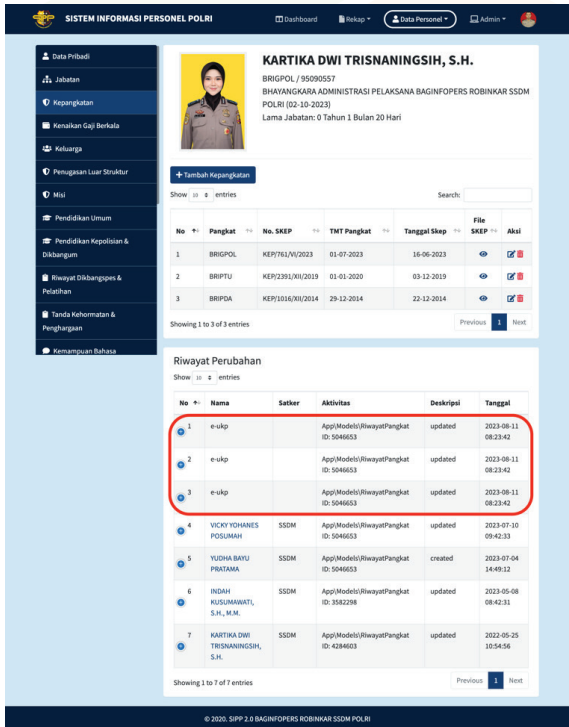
SISTEM INFORMASI PERSONEL POLRI

Dashboard Rekap Data Personel Admin

Data Pribadi
Jabatan
Kepangkatan
Kenaikan Gaji Berkala
Keluarga
Penugasan Luar Struktur
Misi
Pendidikan Umum
Pendidikan Kepolisian & Dikbangum
Riwayat Dikbangspes & Pelatihan
Tanda Kehormatan & Penghargaan
Kemampuan Bahasa

KARTIKA DWI TRISNANINGSIH, S.H.
BRIGPOL / 95090557
BHAYANGKARA ADMINISTRASI PELAKSANA BAGINFOPERS ROBINKAR SSDM POLRI (02-10-2023)
Lama Jabatan: 0 Tahun 1 Bulan 20 Hari

+ Tambah Kepangkatan

Show 10 entries Search:

| No | Pangkat | No. SKEP | TMT Pangkat | Tanggal Skep | File SKEP | Aksi |
|---|---|---|---|---|---|---|
| 1 | BRIGPOL | KEP/761/VI/2023 | 01-07-2023 | 16-06-2023 | | |
| 2 | BRIPTU | KEP/2391/XII/2019 | 01-01-2020 | 03-12-2019 | | |
| 3 | BRIPDA | KEP/1016/XII/2014 | 29-12-2014 | 22-12-2014 | | |

Showing 1 to 3 of 3 entries
Previous 1 Next

Riwayat Perubahan
Show 10 entries

| No | Nama | Satker | Aktivitas | Deskripsi | Tanggal |
|---|---|---|---|---|---|
| 1 | e-ukp | | App\Models\RiwayatPangkat ID: 5046653 | updated | 2023-08-11 08:23:42 |
| 2 | e-ukp | | App\Models\RiwayatPangkat ID: 5046653 | updated | 2023-08-11 08:23:42 |
| 3 | e-ukp | | App\Models\RiwayatPangkat ID: 5046653 | updated | 2023-08-11 08:23:42 |
| 4 | VICKY YOHANES POSUMAH | SSDM | App\Models\RiwayatPangkat ID: 5046653 | updated | 2023-07-10 09:42:33 |
| 5 | YUDHA BAYU PRATAMA | SSDM | App\Models\RiwayatPangkat ID: 5046653 | created | 2023-07-04 14:49:12 |
| 6 | INDAH KUSUMAWATI, S.H., M.M. | SSDM | App\Models\RiwayatPangkat ID: 3582298 | updated | 2023-05-08 08:42:31 |
| 7 | KARTIKA DWI TRISNANINGSIH, S.H. | SSDM | App\Models\RiwayatPangkat ID: 4284603 | updated | 2022-05-25 10:54:56 |

Showing 1 to 7 of 7 entries
Previous 1 Next

© 2020. SIPP 2.0 BAGINFOPERS ROBINKAR SSDM POLRI